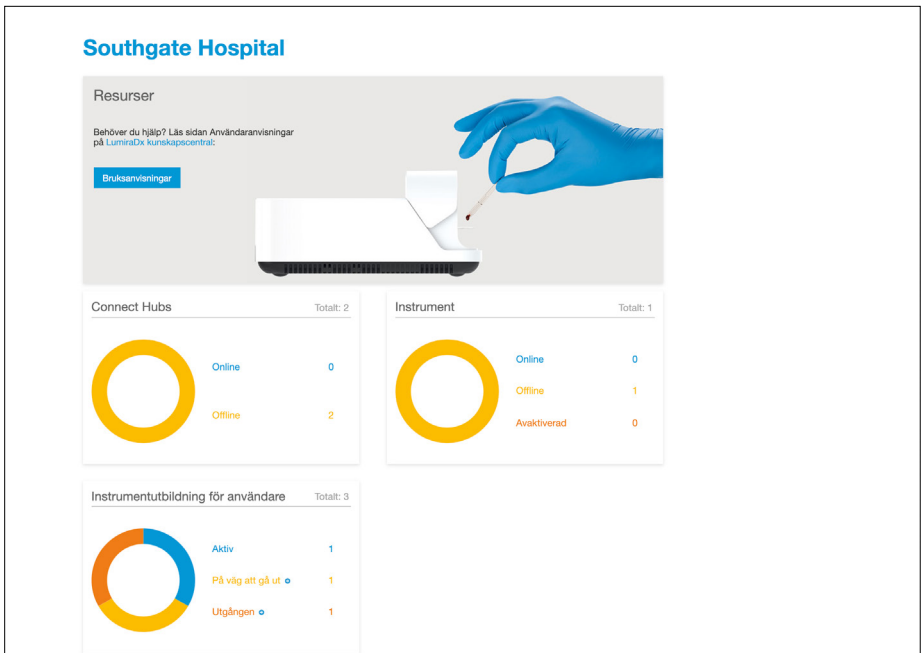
Southgate Hospital

Resurser

Behöver du hjälp? Läs sidan Användaranvisningar på LumiraDx kunskapscentral:

Bruksanvisningar

Connect Hubs

Totalt: 2

| | |
|---|---|
| Online | 0 |
| Offline | 2 |

Instrument

Totalt: 1

| | |
|---|---|
| Online | 0 |
| Offline | 1 |
| Avaktiverad | 0 |

Instrumentutbildning för användare

Totalt: 3

| | |
|---|---|
| Aktiv | 1 |
| På väg att gå ut | 1 |
| Utgången | 1 |